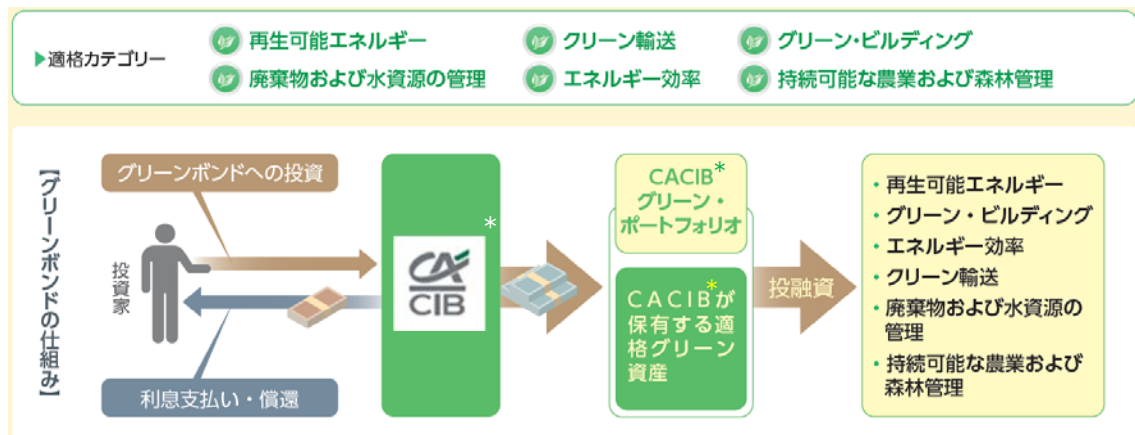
▶適格カテゴリー

再生可能エネルギー
クリーン輸送
グリーン・ビルディング
廃棄物および水資源の管理
エネルギー効率
持続可能な農業および森林管理

【グリーンボンドの仕組み】

グリーンボンドへの投資

投資家

利息支払い・償還

*
CA CIB

CACIB*
グリーン・
ポートフォリオ

CACIB*が
保有する適
格グリーン
資産

投融資

・再生可能エネルギー
・グリーン・ビルディング
・エネルギー効率
・クリーン輸送
・廃棄物および水資源の管理
・持続可能な農業および森林管理